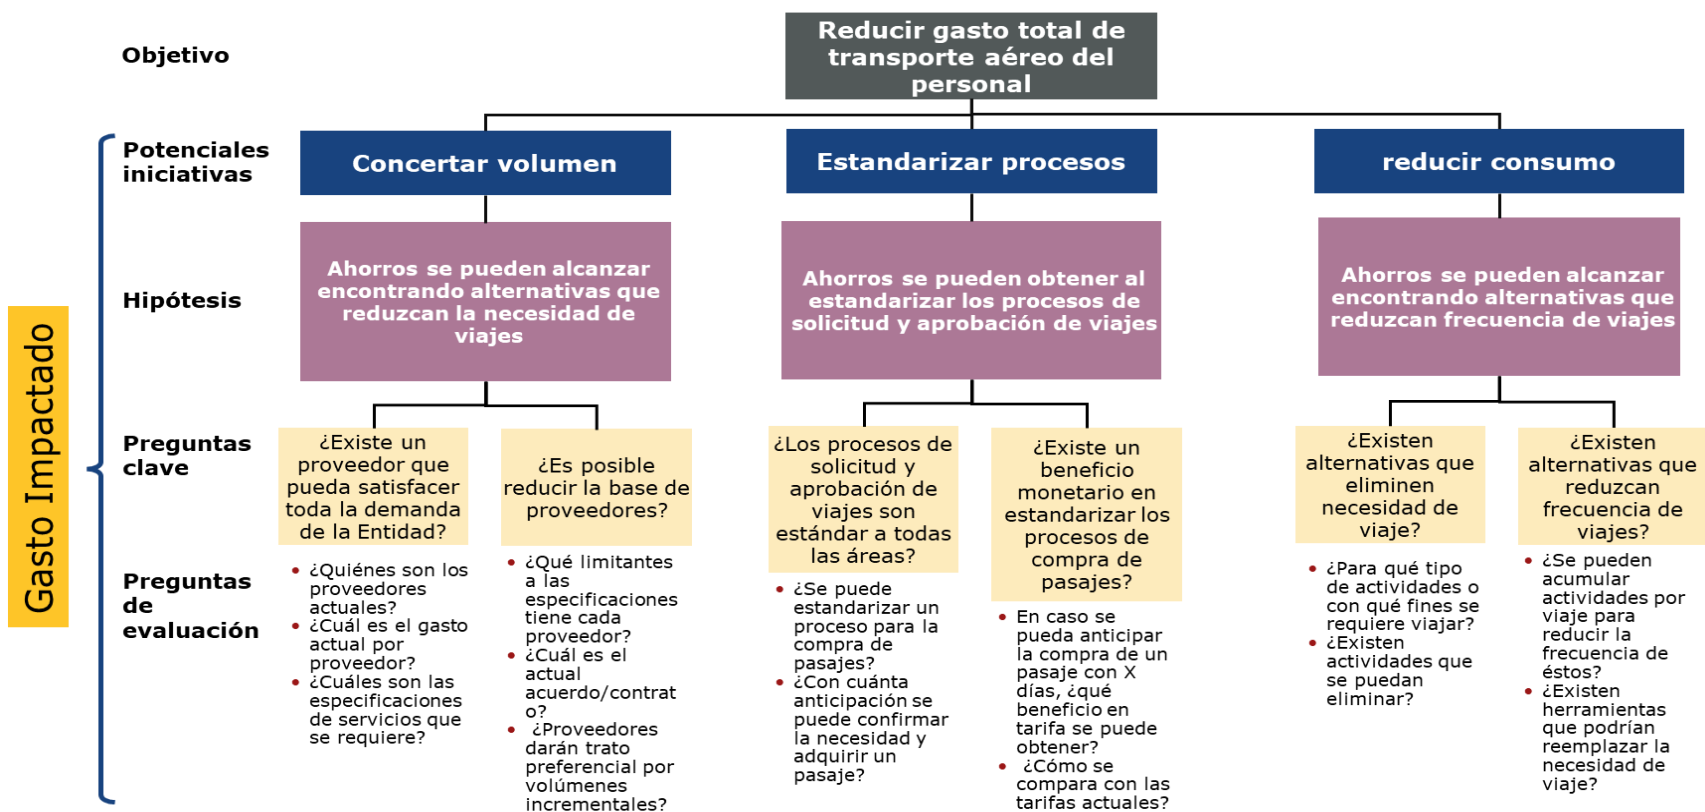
Objetivo

Reducir gasto total de transporte aéreo del personal

Gasto Impactado

Potenciales iniciativas

Hipótesis

Preguntas clave

Preguntas de evaluación

Concertar volumen

Ahorros se pueden alcanzar encontrando alternativas que reduzcan la necesidad de viajes

¿Existe un proveedor que pueda satisfacer toda la demanda de la Entidad?

- ¿Quiénes son los proveedores actuales?
- ¿Cuál es el gasto actual por proveedor?
- ¿Cuáles son las especificaciones de servicios que se requiere?

¿Es posible reducir la base de proveedores?

- ¿Qué limitantes a las especificaciones tiene cada proveedor?
- ¿Cuál es el actual acuerdo/contrato?
- ¿Proveedores darán trato preferencial por volúmenes incrementales?

Estandarizar procesos

Ahorros se pueden obtener al estandarizar los procesos de solicitud y aprobación de viajes

¿Los procesos de solicitud y aprobación de viajes son estándar a todas las áreas?

- ¿Se puede estandarizar un proceso para la compra de pasajes?
- ¿Con cuánta anticipación se puede confirmar la necesidad y adquirir un pasaje?

¿Existe un beneficio monetario en estandarizar los procesos de compra de pasajes?

- En caso se pueda anticipar la compra de un pasaje con X días, ¿qué beneficio en tarifa se puede obtener?
- ¿Cómo se compara con las tarifas actuales?

reducir consumo

Ahorros se pueden alcanzar encontrando alternativas que reduzcan frecuencia de viajes

¿Existen alternativas que eliminen necesidad de viaje?

- ¿Para qué tipo de actividades o con qué fines se requiere viajar?
- ¿Existen actividades que se puedan eliminar?

¿Existen alternativas que reduzcan frecuencia de viajes?

- ¿Se pueden acumular actividades por viaje para reducir la frecuencia de éstos?
- ¿Existen herramientas que podrían reemplazar la necesidad de viaje?